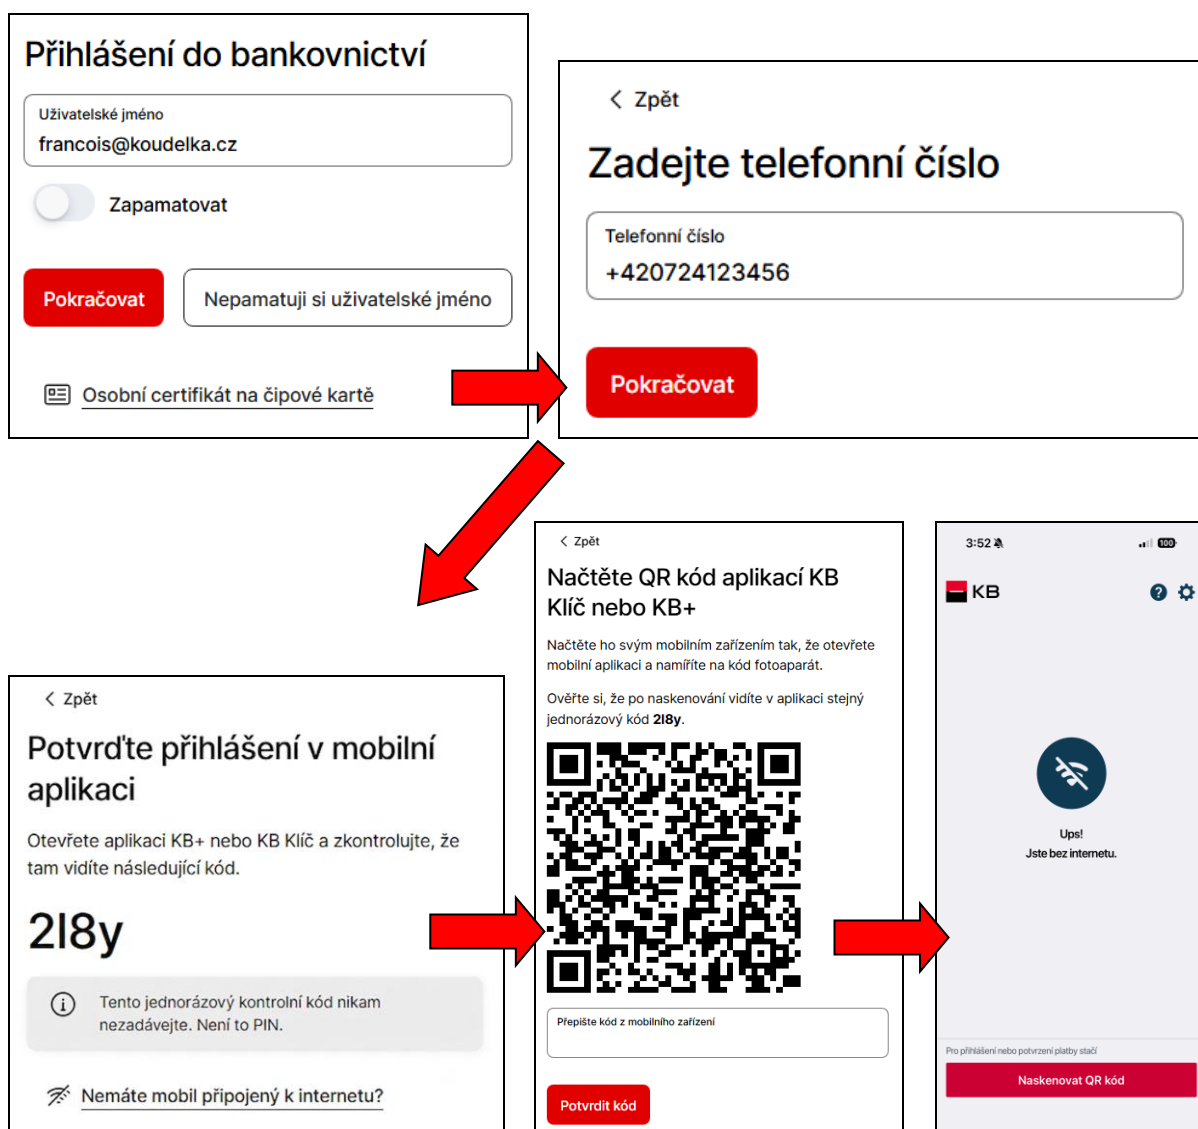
Přihlášení do bankovnictví

Uživatelské jméno
francois@koudelka.cz

Zapamatovat

Pokračovat

Nepamatuji si uživatelské jméno

Osobní certifikát na čipové kartě

< Zpět

Zadejte telefonní číslo

Telefonní číslo
+420724123456

Pokračovat

< Zpět

Potvrďte přihlášení v mobilní aplikaci

Otevřete aplikaci KB+ nebo KB Klíč a zkontrolujte, že tam vidíte následující kód.

2l8y

Tento jednorázový kontrolní kód nikam nezadávejte. Není to PIN.

Nemáte mobil připojený k internetu?

< Zpět

Načtěte QR kód aplikací KB Klíč nebo KB+

Načtěte ho svým mobilním zařízením tak, že otevřete mobilní aplikaci a namíříte na kód fotoaparát.

Ověřte si, že po naskenování vidíte v aplikaci stejný jednorázový kód 2l8y.

Přepište kód z mobilního zařízení

Potvrdit kód

3:52

100

KB

Ups!
Jste bez internetu.

Pro přihlášení nebo potvrzení platby stačí

Naskenovat QR kód